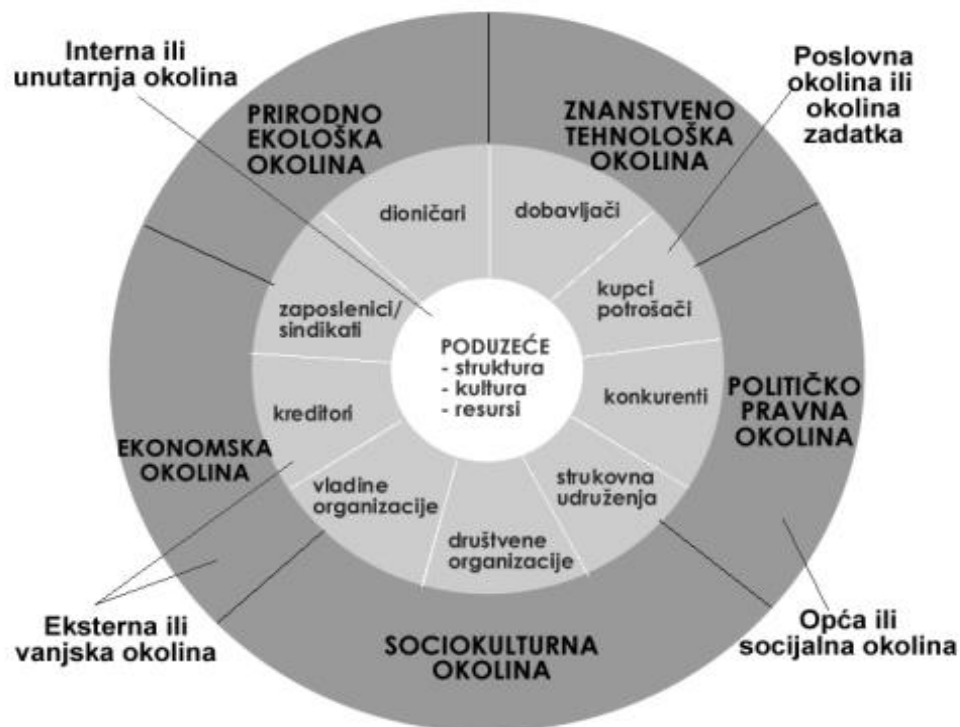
Interna ili unutarnja okolina

Poslovna okolina ili okolina zadatka

PRIRODNO EKOLOŠKA OKOLINA

ZNANSTVENO TEHNOLOŠKA OKOLINA

dioničari

dobavljači

kupci potrošači

zaposlenici/ sindikati

PODUZEĆE
- struktura
- kultura
- resursi

kreditori

konkurenti

POLITIČKO PRAVNA OKOLINA

EKONOMSKA OKOLINA

vladine organizacije

strukovna udruženja

društvene organizacije

Eksterna ili vanjska okolina

SOCIOKULTURNA OKOLINA

Opća ili socijalna okolina